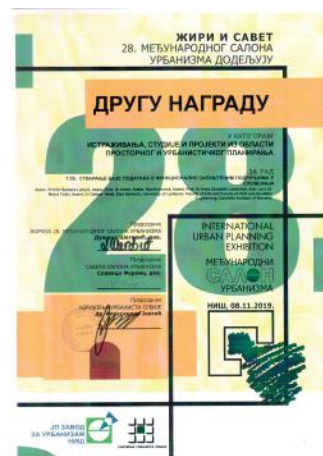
ЖИРИ И САВЕТ
28. МЕЂУНАРОДНОГ САЛОНА
УРБАНИЗМА ДОДЕЉУЈУ

ДРУГУ НАГРАДУ

У КАТЕГОРИЈИ
ИСТРАЖИВАЊА, СТУДИЈЕ И ПРОЈЕКТИ ИЗ ОБЛАСТИ
ПРОСТОРНОГ И УРБАНИСТИЧКОГ ПЛАНИРАЊА

ЗА РАД
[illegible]

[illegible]

Председник
ЖИРИЈА 28. МЕЂУНАРОДНОГ САЛОНА УРБАНИЗМА
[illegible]

Председник
САВЕТА САЛОНА УРБАНИЗМА
Славица Фирдић, дин

Председник
УДРУЖЕЊА УРБАНИСТА СРБИЈЕ
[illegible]

INTERNATIONAL
URBAN PLANNING
EXHIBITION

МЕЂУНАРОДНИ
САЛОН
УРБАНИЗМА

НИШ, 08.11.2019.

28

ЈП ЗАВОД
ЗА УРБАНИЗАМ
НИШ

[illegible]